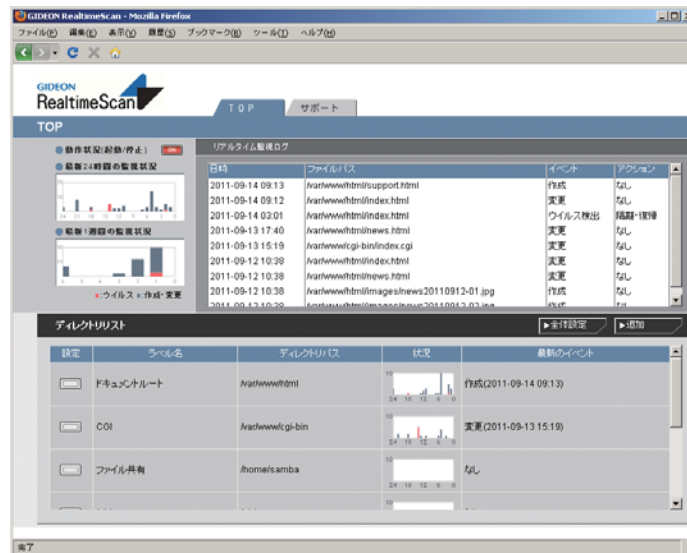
GIDEON RealtimeScan - Mozilla Firefox

ファイル(F) 編集(E) 表示(V) 履歴(S) ブックマーク(B) ツール(T) ヘルプ(H)

GIDEON
RealtimeScan

TOP サポート

TOP

動作状況(起動/停止) ON

最新24時間の監視状況

最新1週間の監視状況

■ウイルス ■作成・変更

リアルタイム監視ログ

| 日時 | ファイルパス | イベント | アクション |
|---|---|---|---|
| 2011-09-14 09:13 | /var/www/html/support.html | 作成 | なし |
| 2011-09-14 09:12 | /var/www/html/index.html | 変更 | なし |
| 2011-09-14 03:01 | /var/www/html/index.html | ウイルス検出 | 隔離・復帰 |
| 2011-09-13 17:40 | /var/www/html/news.html | 変更 | なし |
| 2011-09-13 15:19 | /var/www/cgi-bin/index.cgi | 変更 | なし |
| 2011-09-12 10:38 | /var/www/html/index.html | 変更 | なし |
| 2011-09-12 10:38 | /var/www/html/news.html | 変更 | なし |
| 2011-09-12 10:38 | /var/www/html/images/news20110912-01.jpg | 作成 | なし |
| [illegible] | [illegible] | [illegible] | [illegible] |

ディレクトリリスト

全体設定 追加

| 設定 | ラベル名 | ディレクトリパス | 状況 | 最新のイベント |
|---|---|---|---|---|
| | ドキュメントルート | /var/www/html | | 作成(2011-09-14 09:13) |
| | CGI | /var/www/cgi-bin | | 変更(2011-09-13 15:19) |
| | ファイル共有 | /home/samba | | なし |

完了